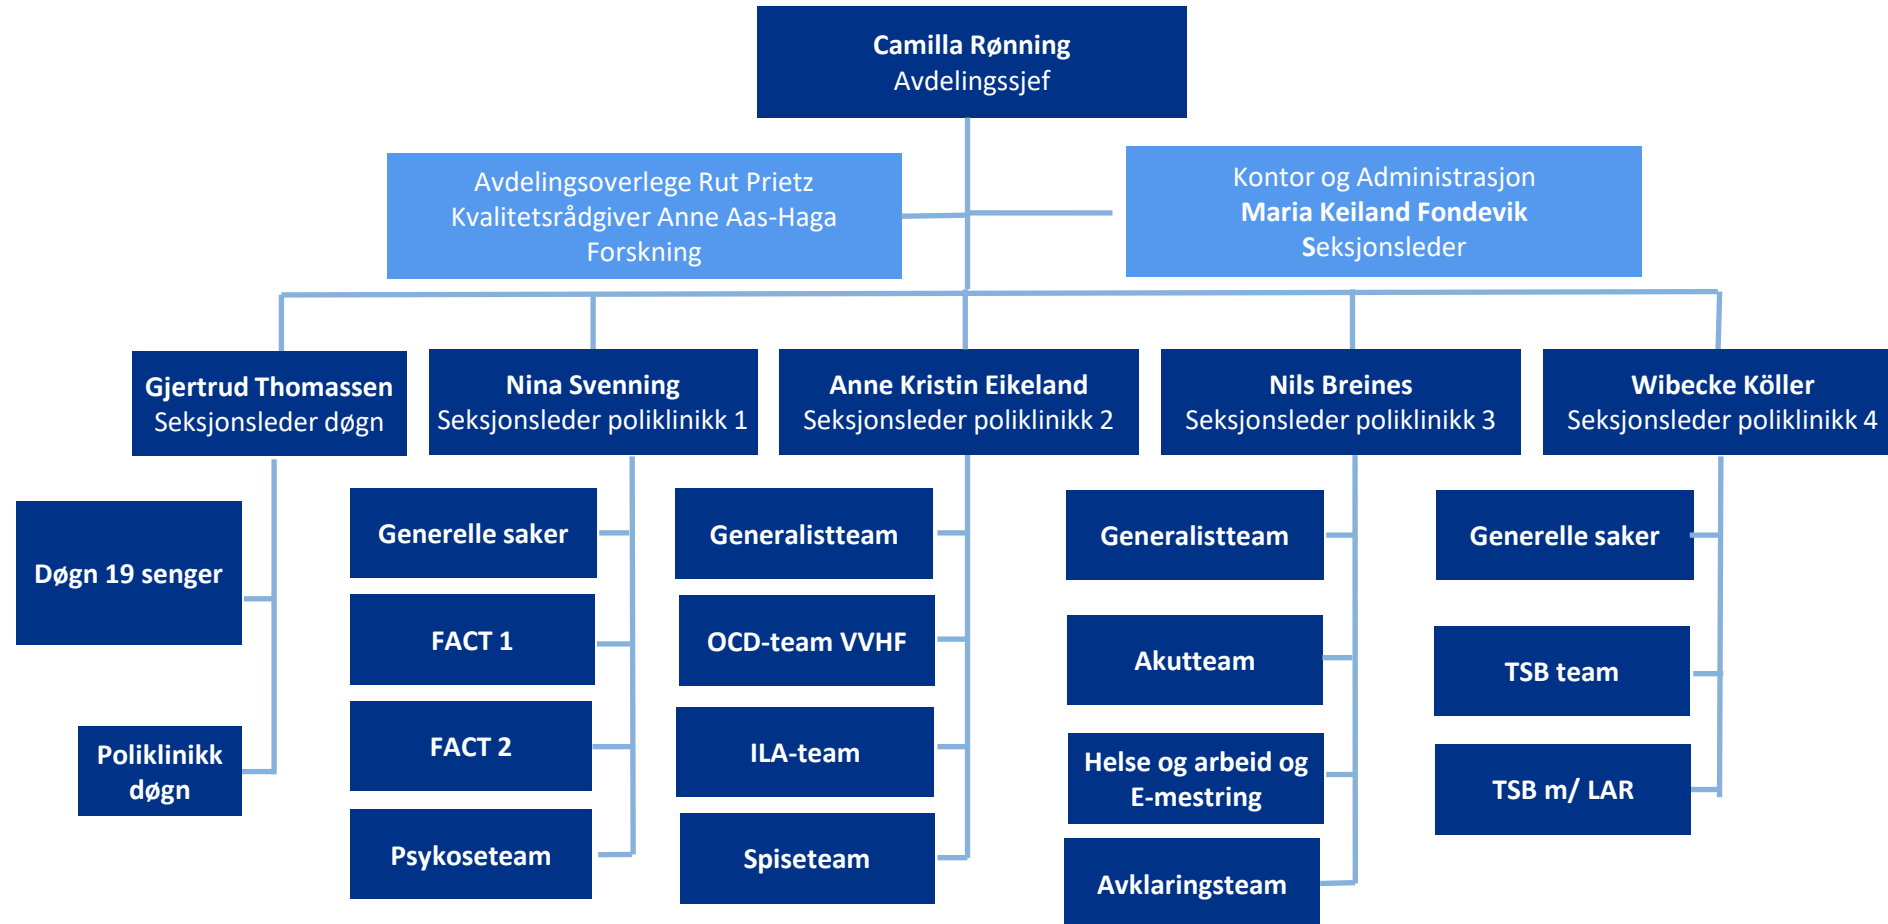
Camilla Rønning
Avdelingssjef

Avdelingsoverlege Rut Prietz
Kvalitetsrådgiver Anne Aas-Haga
Forskning

Kontor og Administrasjon
Maria Keiland Fondevik
Seksjonsleder

Gjertrud Thomassen
Seksjonsleder døgn

Døgn 19 senger

Poliklinikk døgn

Nina Svenning
Seksjonsleder poliklinikk 1

Generelle saker

FACT 1

FACT 2

Psykoseteam

Anne Kristin Eikeland
Seksjonsleder poliklinikk 2

Generalistteam

OCD-team VVHF

ILA-team

Spiseteam

Nils Breines
Seksjonsleder poliklinikk 3

Generalistteam

Akutteam

Helse og arbeid og E-mestring

Avklaringsteam

Wibecke Köller
Seksjonsleder poliklinikk 4

Generelle saker

TSB team

TSB m/ LAR